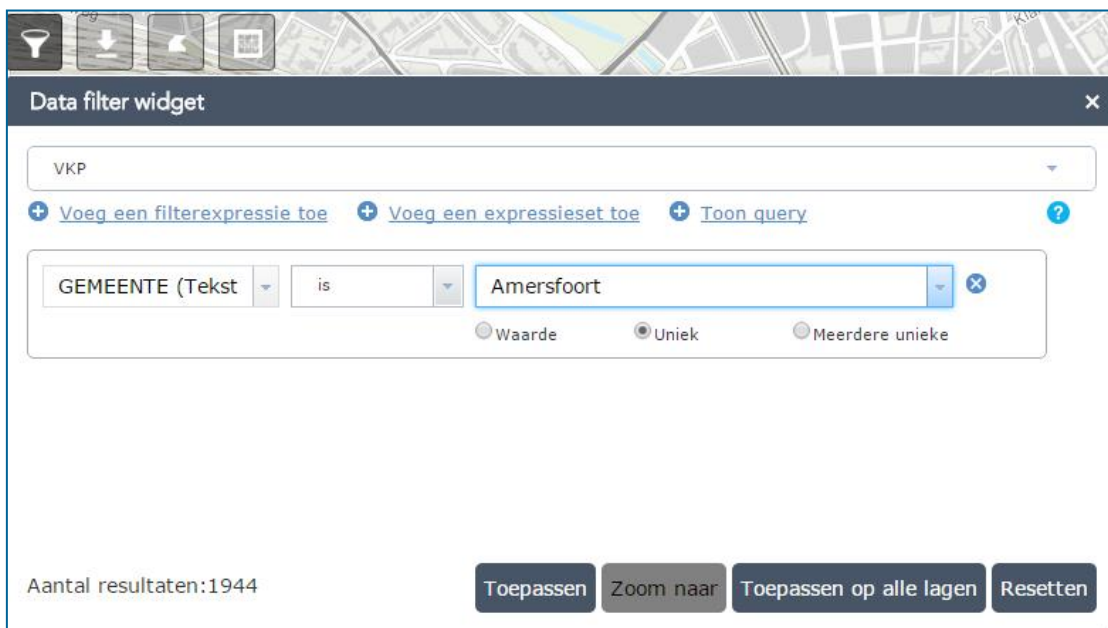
Data filter widget ×

VKP

Voeg een filterexpressie toe Voeg een expressieset toe Toon query ?

GEMEENTE (Tekst is Amersfoort

Waarde Uniek Meerdere unieke

Aantal resultaten:1944

Toepassen Zoom naar Toepassen op alle lagen Resetten